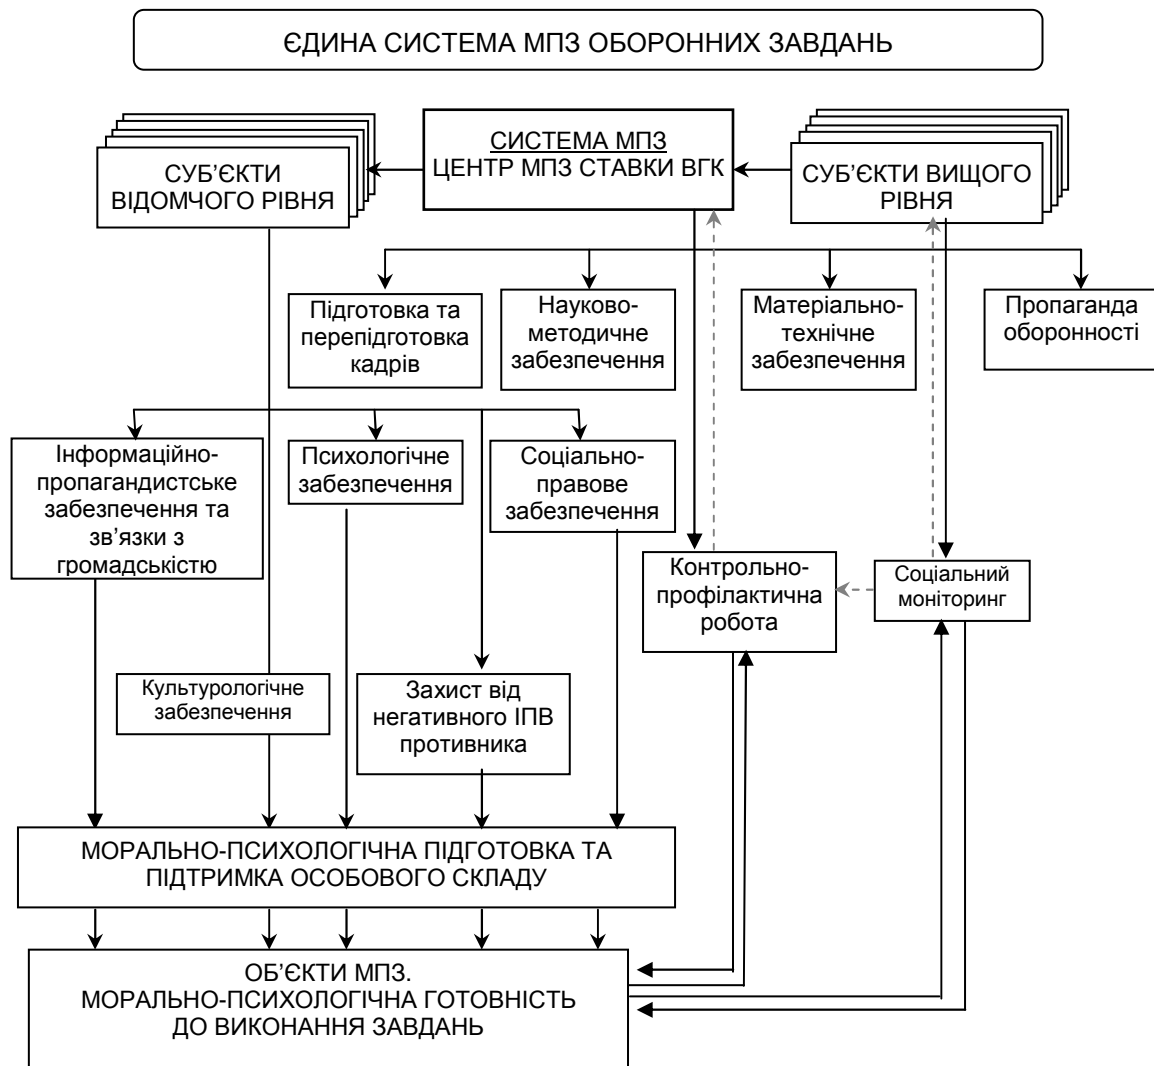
ЄДИНА СИСТЕМА МПЗ ОБОРОННИХ ЗАВДАНЬ

СУБ'ЄКТИ ВІДОМЧОГО РІВНЯ

СИСТЕМА МПЗ
ЦЕНТР МПЗ СТАВКИ ВГК

СУБ'ЄКТИ ВИЩОГО РІВНЯ

Підготовка та перепідготовка кадрів

Науково-методичне забезпечення

Матеріально-технічне забезпечення

Пропаганда оборонності

Інформаційно-пропагандистське забезпечення та зв'язки з громадськістю

Психологічне забезпечення

Соціально-правове забезпечення

Контрольно-профілактична робота

Соціальний моніторинг

Культурологічне забезпечення

Захист від негативного ІПВ противника

МОРАЛЬНО-ПСИХОЛОГІЧНА ПІДГОТОВКА ТА ПІДТРИМКА ОСОБОВОГО СКЛАДУ

ОБ'ЄКТИ МПЗ.
МОРАЛЬНО-ПСИХОЛОГІЧНА ГОТОВНІСТЬ ДО ВИКОНАННЯ ЗАВДАНЬ